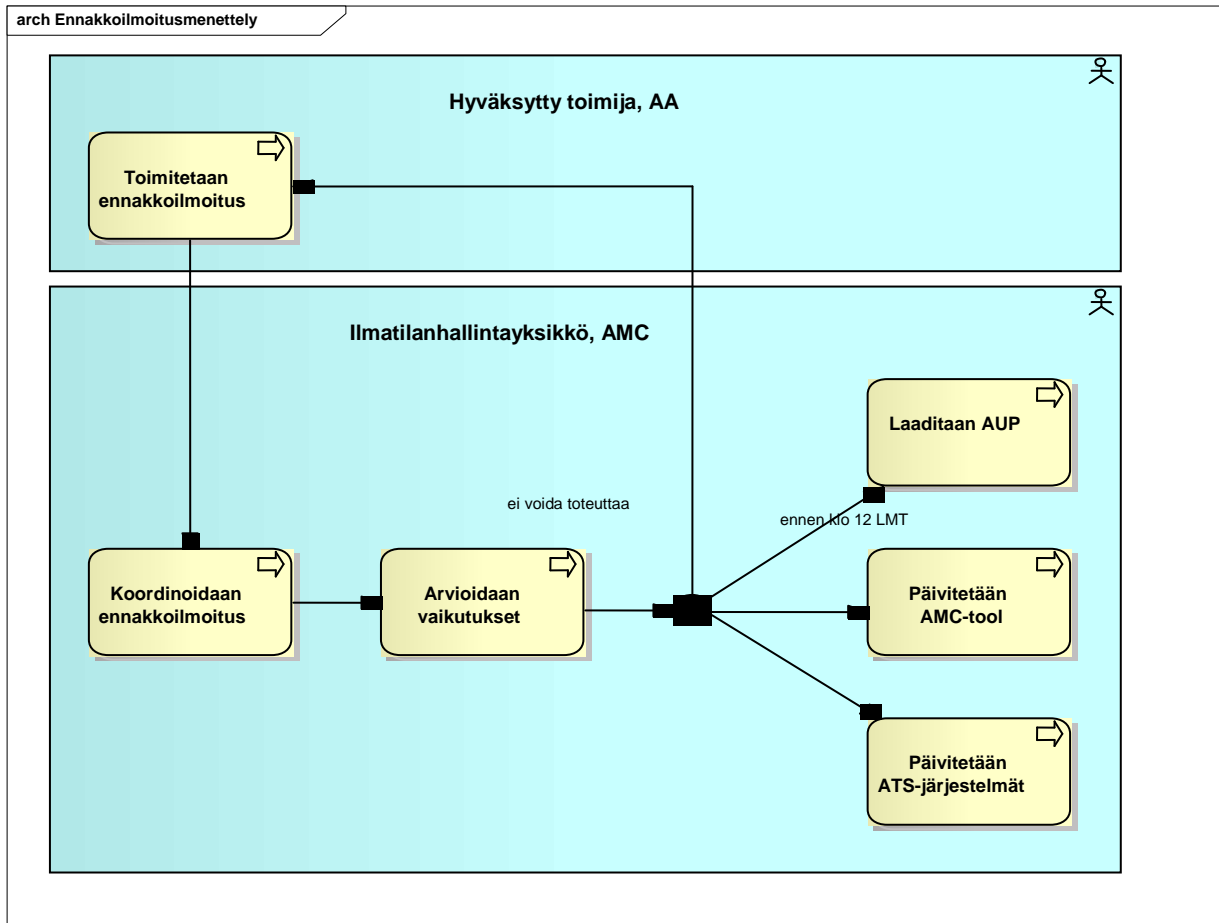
arch Ennakkoilmoitusmenettely

Hyväksytty toimija, AA

Toimitetaan ennakkoilmoitus

Ilmatilanhallintayksikkö, AMC

Laaditaan AUP

ei voida toteuttaa

ennen klo 12 LMT

Koordinoidaan ennakkoilmoitus

Arvioidaan vaikutukset

Päivitetään AMC-tool

Päivitetään ATS-järjestelmät